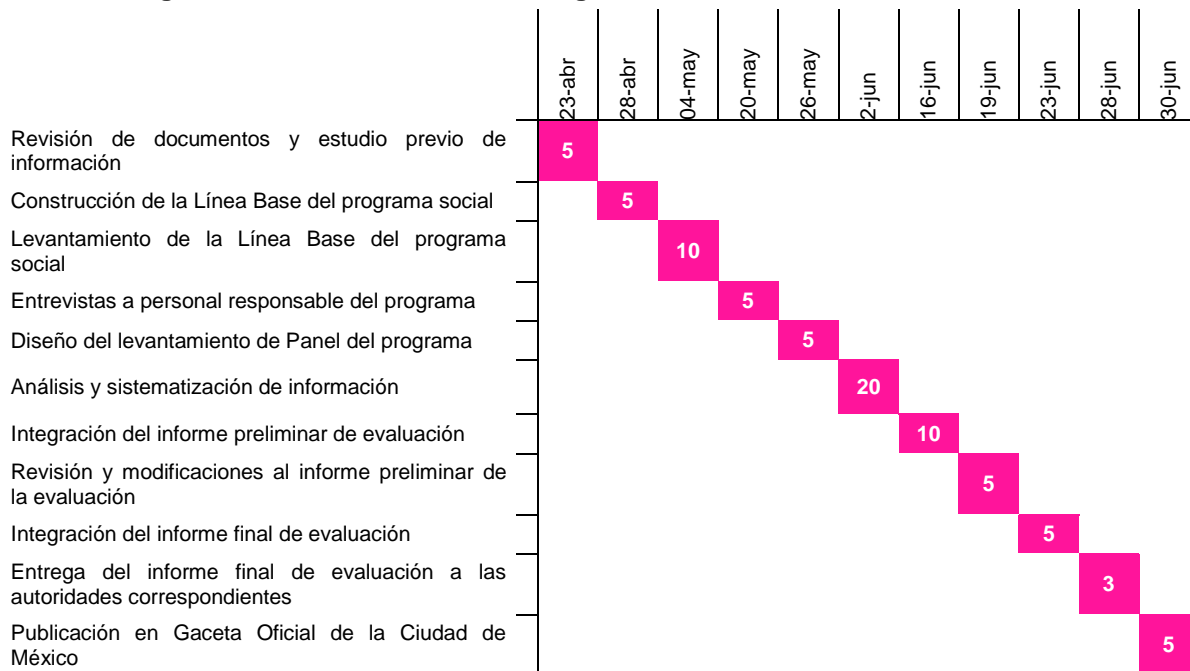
| | 23-abr | 28-abr | 04-may | 20-may | 26-may | 2-jun | 16-jun | 19-jun | 23-jun | 28-jun | 30-jun |
|---|---|---|---|---|---|---|---|---|---|---|---|
| Revisión de documentos y estudio previo de información | 5 | | | | | | | | | | |
| Construcción de la Línea Base del programa social | | 5 | | | | | | | | | |
| Levantamiento de la Línea Base del programa social | | | 10 | | | | | | | | |
| Entrevistas a personal responsable del programa | | | | 5 | | | | | | | |
| Diseño del levantamiento de Panel del programa | | | | | 5 | | | | | | |
| Análisis y sistematización de información | | | | | | 20 | | | | | |
| Integración del informe preliminar de evaluación | | | | | | | 10 | | | | |
| Revisión y modificaciones al informe preliminar de la evaluación | | | | | | | | 5 | | | |
| Integración del informe final de evaluación | | | | | | | | | 5 | | |
| Entrega del informe final de evaluación a las autoridades correspondientes | | | | | | | | | | 3 | |
| Publicación en Gaceta Oficial de la Ciudad de México | | | | | | | | | | | 5 |